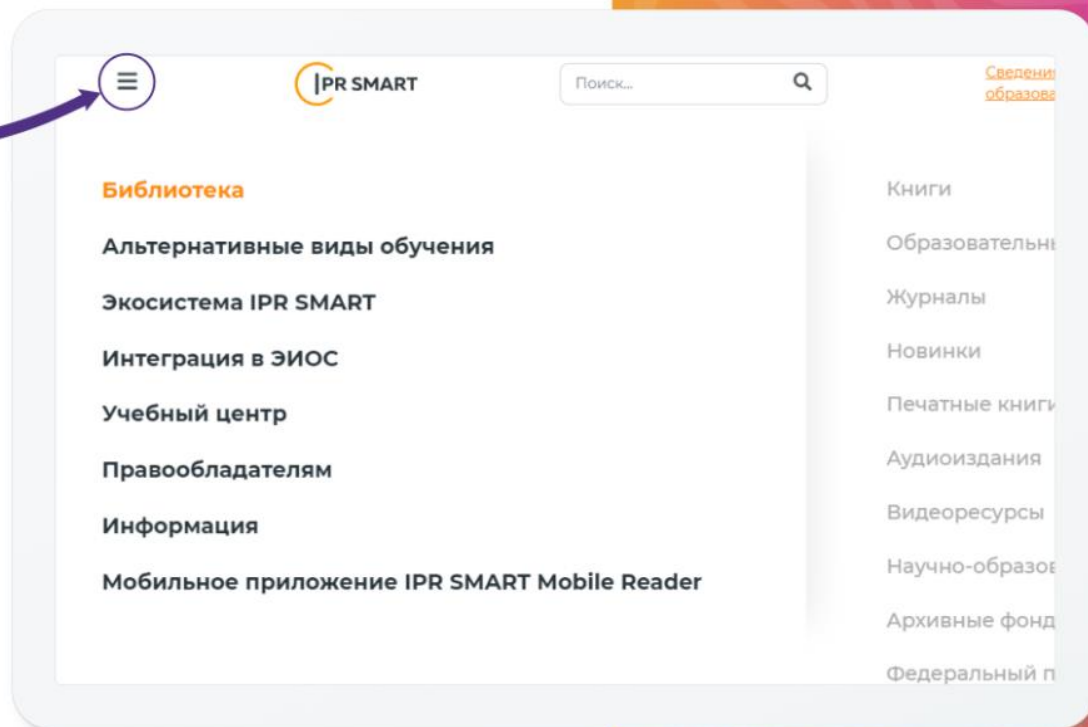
IPR SMART

Поиск...

Сведени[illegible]
образова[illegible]

Библиотека

Альтернативные виды обучения

Экосистема IPR SMART

Интеграция в ЭИОС

Учебный центр

Правообладателям

Информация

Мобильное приложение IPR SMART Mobile Reader

Книги

Образовательн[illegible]

Журналы

Новинки

Печатные книг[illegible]

Аудиоиздания

Видеоресурсы

Научно-образов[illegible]

Архивные фонд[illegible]

Федеральный п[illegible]